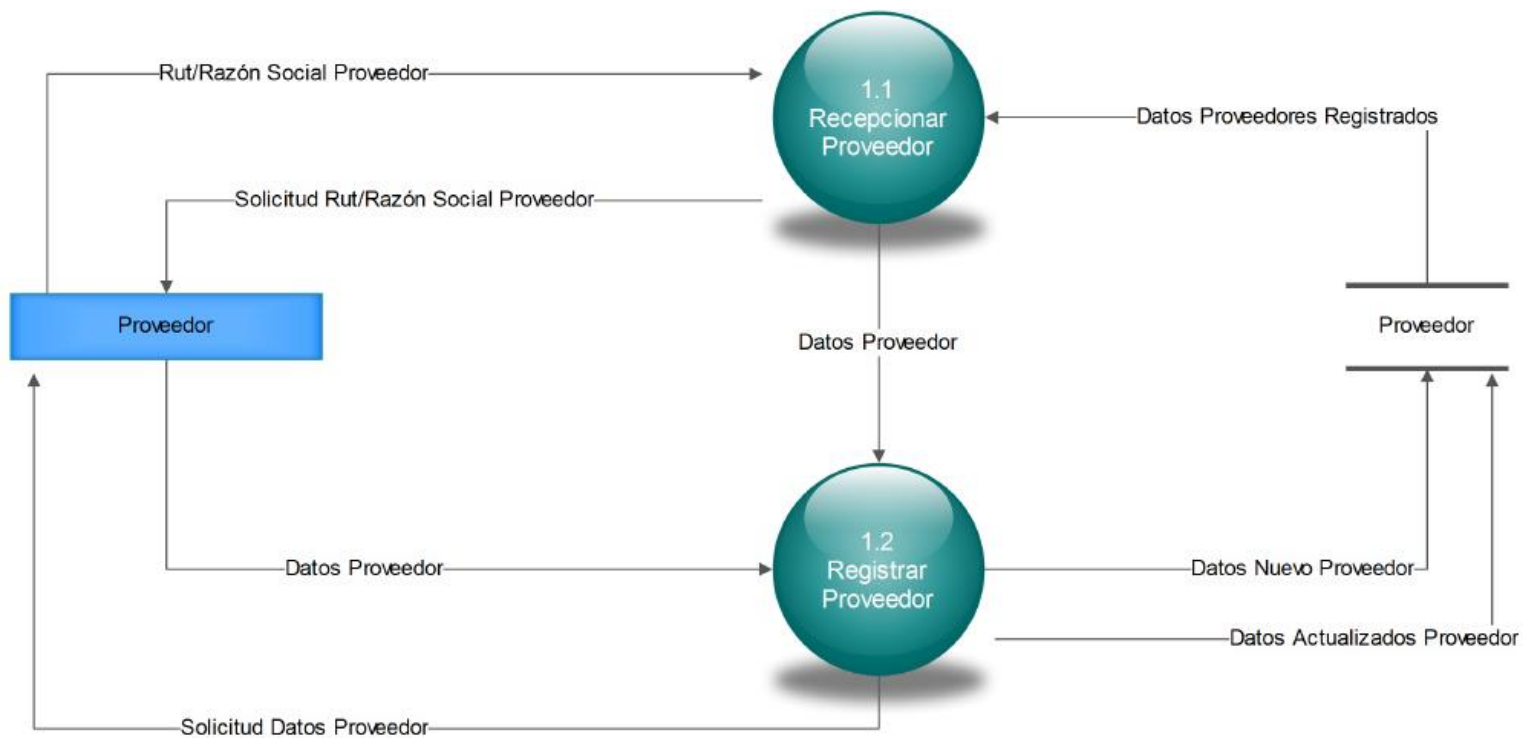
Rut/Razón Social Proveedor

1.1
Recepcionar
Proveedor

Datos Proveedores Registrados

Solicitud Rut/Razón Social Proveedor

Proveedor

Datos Proveedor

Proveedor

Datos Proveedor

1.2
Registrar
Proveedor

Datos Nuevo Proveedor

Datos Actualizados Proveedor

Solicitud Datos Proveedor